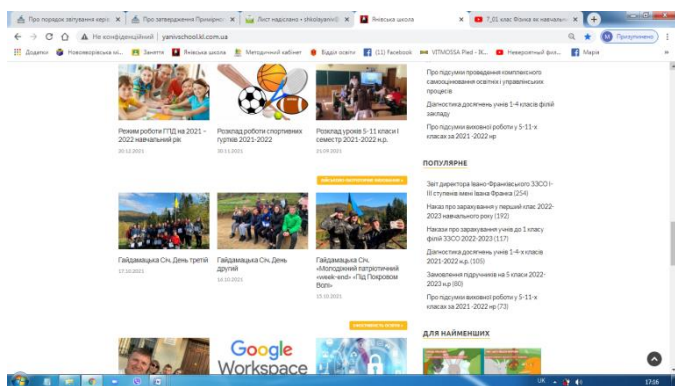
Про порядок затвердження кер ×
Про затвердження Приморсь ×
Лист надіслано « shkolayaniv ×
Янівська школа ×
7_01 клас Фізика як навчальн ×

Не конфіденційний | yanivschool.ki.com.ua

Додатки
Новояворівська м...
Заняття
Янівська школа
Методичний кабінет
Відділ освіти
(11) Facebook
VITMOSSA Pied - В...
Неймовірний фол...
Марія

Призупинено

Режим роботи ГПД на 2021 – 2022 навчальний рік
20.12.2021

Розклад роботи спортивних гуртків 2021-2022
30.11.2021

Розклад уроків 5-11 класи І семестр 2021-2022 н.р.
21.09.2021

Про підсумки проведення комплексного самооцінювання освітніх і управлінських процесів

Діагностика досягнень учнів 1-4 класів філії закладу

Про підсумки виховної роботи у 5-11-х класах за 2021 -2022 нр

ПОПУЛЯРНЕ

Звіт директора Івано-Франківського ЗЗСО І-ІІІ ступенів імені Івана Франка (254)

Наказ про зарахування у перший клас 2022-2023 навчального року (192)

Накази про зарахування учнів до 1 класу філії ЗЗСО 2022-2023 (117)

Діагностика досягнень учнів 1-4-х класів 2021-2022 н.р. (105)

Замовлення підручників на 5 класі 2022-2023 н.р (80)

Про підсумки виховної роботи у 5-11-х класах за 2021 -2022 нр (73)

НАЦІОНАЛЬНО-ПАТРІОТИЧНЕ ВИХОВАННЯ

Гайдамацька Січ. День третій
17.10.2021

Гайдамацька Січ. День другий
16.10.2021

Гайдамацька Січ. «Молодіжний патріотичний «week-end» «Під Покровом Волі»
15.10.2021

ЗАХИСТИМО ВІД ПОЖЕЖІ

ДЛЯ НАЙМЕНШИХ

Google Workspace

UK
17:16